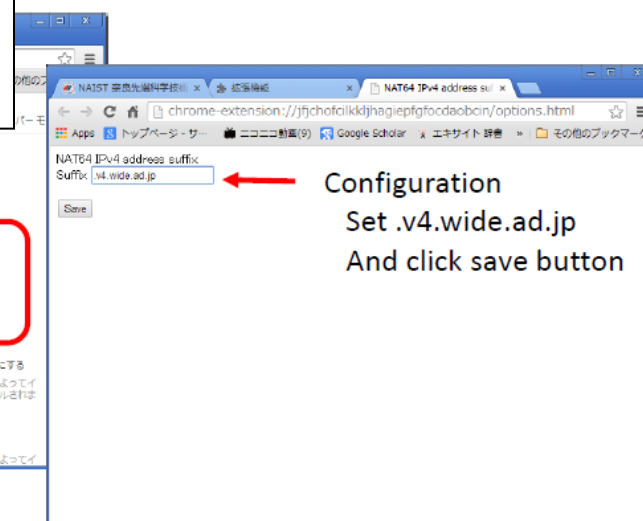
NAIST 奈良先端科学技術 ×
拡張機能 ×
NAT64 IPv4 address suf ×

chrome-extension://jfjchofcilkkljhagiepfgfocdaobcin/options.html

Apps
トップページ - サー
ニコニコ動画(9)
Google Scholar
エキサイト 辞書
»
その他のブックマーク

NAT64 IPv4 address suffix
Suffix .v4.wide.ad.jp

Save

Configuration
Set .v4.wide.ad.jp
And click save button

の他のブ
パーモ
にする
よってイ
ルされま
よってイ